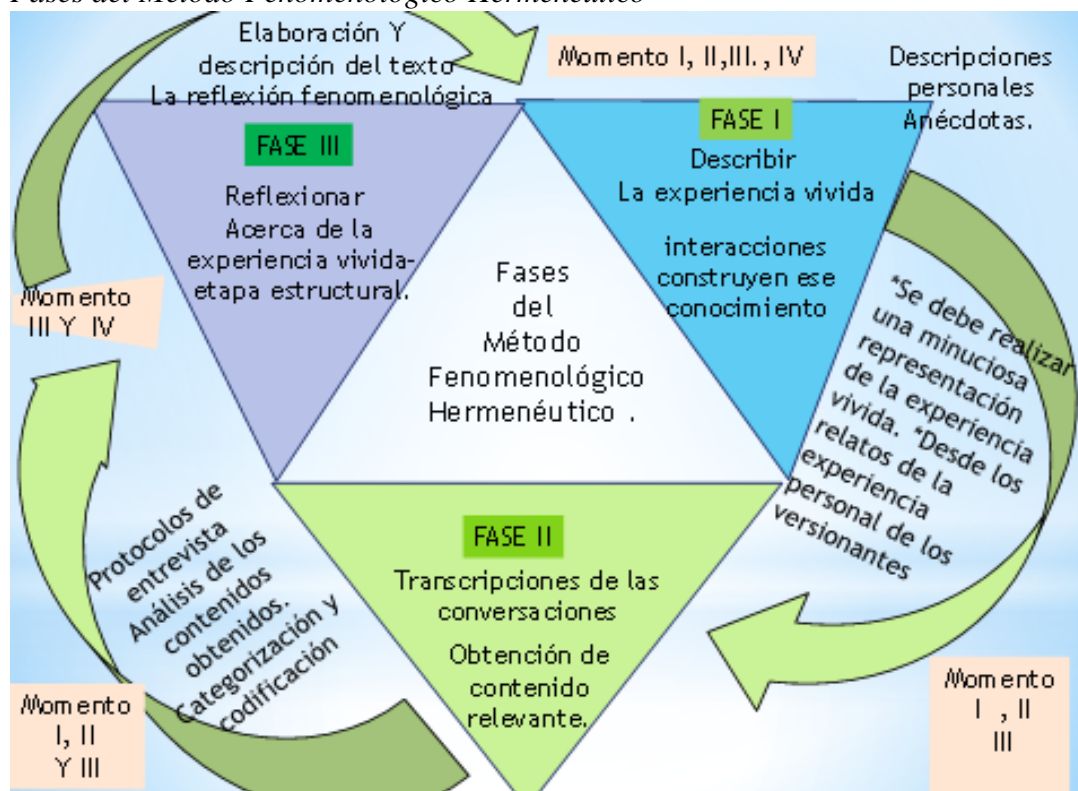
Fases del Método Fenomenológico Hermenéutico

Elaboración Y descripción del texto La reflexión fenomenológica

Momento I, II,III., IV

Descripciones personales Anécdotas.

FASE III

Reflexionar Acerca de la experiencia vivida-etapa estructural.

FASE I

Describir La experiencia vivida

interacciones construyen ese conocimiento

Fases del Método Fenomenológico Hermenéutico .

Momento III Y IV

*Se debe realizar una minuciosa representación de la experiencia vivida. *Desde los relatos de la experiencia personal de los versionantes

Protocolos de entrevista Análisis de los contenidos obtenidos. Categorización y codificación

FASE II

Transcripciones de las conversaciones

Obtención de contenido relevante.

Momento I, II Y III

Momento I , II III